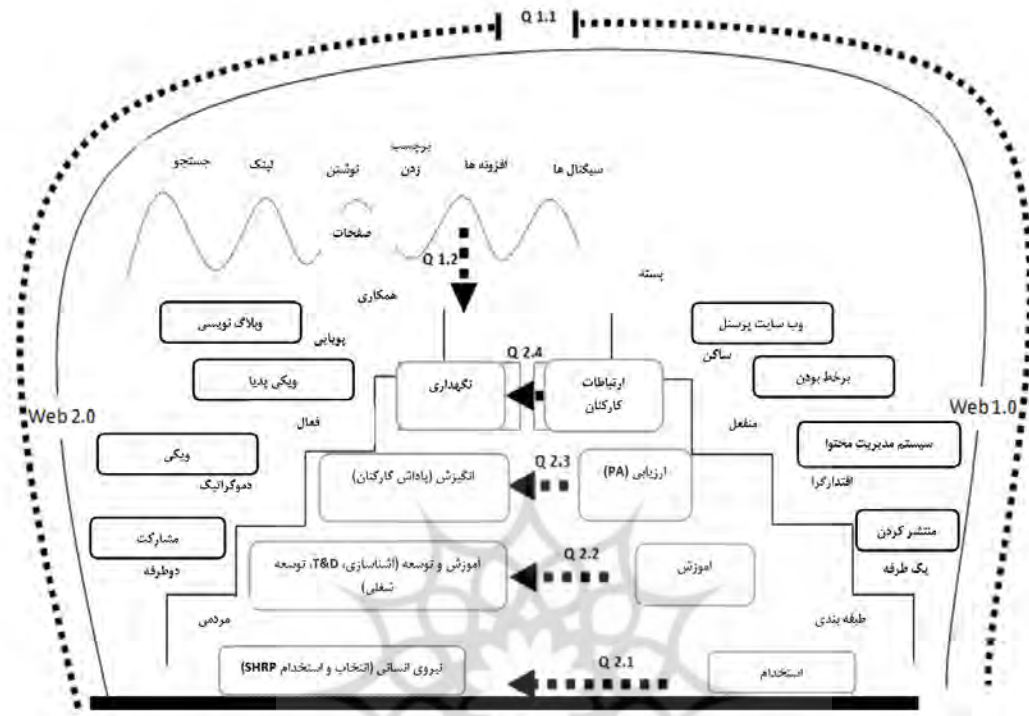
Q 1.1

جستجو
لینک
نوشتن
برچسب زدن
افزونه ها
سیگنال ها
صفحات
Q 1.2
بسته
همکاری
وبلاگ نویسی
وب سایت پرسنل
پویایی
ساکن
Q 2.4
نگهداری
ارتباطات کارکنان
ویکی پدیا
برخط بودن
Web 2.0
Web 1.0
فعال
منفعل
ویکی
سیستم مدیریت محتوا
دموکراتیک
Q 2.3
انگیزش (پاداش کارکنان)
ارزیابی (PA)
اقتدارگرا
مشارکت
منتشر کردن
دوطرفه
Q 2.2
آموزش و توسعه (آشناسازی، T&D، توسعه شغلی)
آموزش
یک طرفه
مردمی
طبقه بندی
Q 2.1
نیروی انسانی (انتخاب و استخدام SHRP)
استخدام